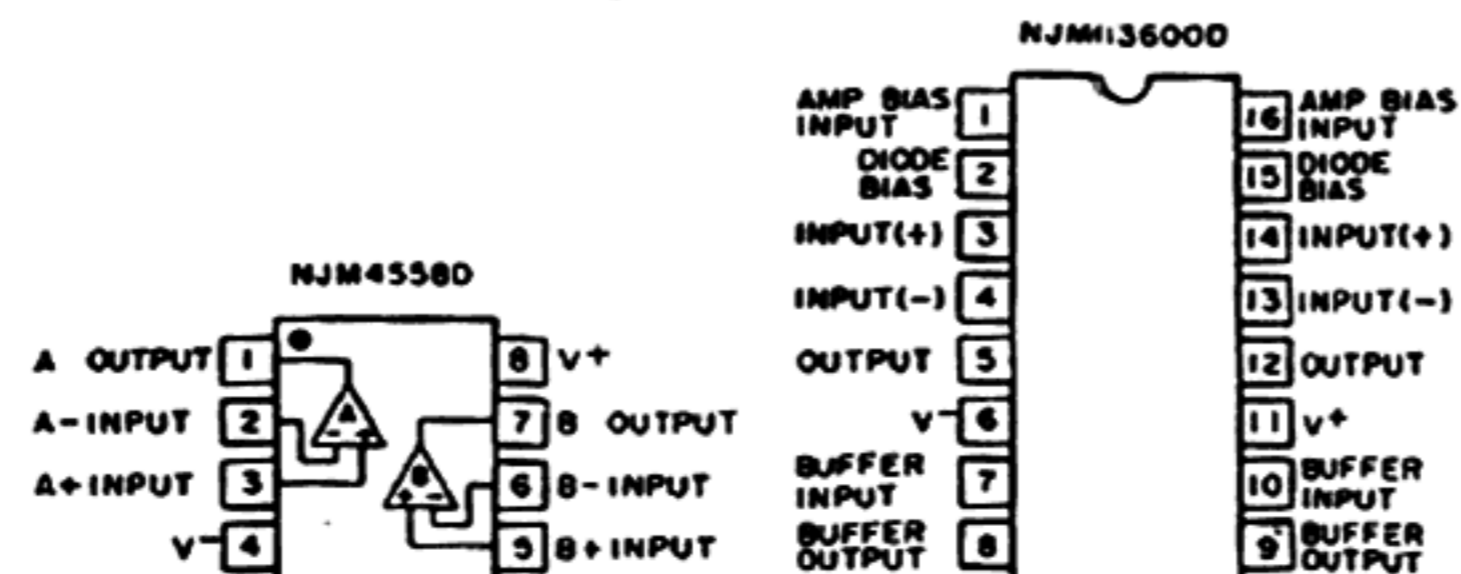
NJM4558D

A OUTPUT 1
A-INPUT 2
A+INPUT 3
V- 4
8 V+
7 B OUTPUT
6 B-INPUT
5 B+INPUT

A
B

NJM13600D

AMP BIAS INPUT 1
DIODE BIAS 2
INPUT(+) 3
INPUT(-) 4
OUTPUT 5
V- 6
BUFFER INPUT 7
BUFFER OUTPUT 8
16 AMP BIAS INPUT
15 DIODE BIAS
14 INPUT(+)
13 INPUT(-)
12 OUTPUT
11 V+
10 BUFFER INPUT
9 BUFFER OUTPUT